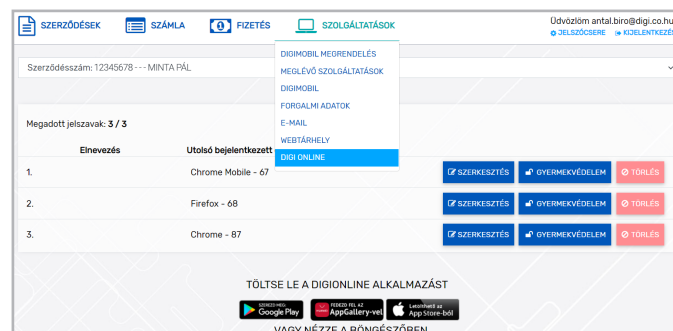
SZERZŐDÉSEK SZÁMLA FIZETÉS SZOLGÁLTATÁSOK

Üdvözlöm antal.biro@digi.co.hu
JELSZÓCSERE KIJELENTKEZÉ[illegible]

DIGIMOBIL MEGRENDELÉS
MEGLÉVŐ SZOLGÁLTATÁSOK
DIGIMOBIL
FORGALMI ADATOK
E-MAIL
WEBTÁRHELY
DIGI ONLINE

Szerződésszám: 12345678 - - - MINTA PÁL

Megadott jelszavak: 3 / 3

| Elnevezés | Utolsó bejelentkezett | | | |
|---|---|---|---|---|
| 1. | Chrome Mobile - 67 | SZERKESZTÉS | GYERMEKVÉDELEM | TÖRLÉS |
| 2. | Firefox - 68 | SZERKESZTÉS | GYERMEKVÉDELEM | TÖRLÉS |
| 3. | Chrome - 87 | SZERKESZTÉS | GYERMEKVÉDELEM | TÖRLÉS |

TÖLTSE LE A DIGIONLINE ALKALMAZÁST

SZEREZD MEG: Google Play
FEDEZD FEL AZ AppGallery-vel
Letölthető az App Store-ból

VAGY NÉZZE A BÖNGÉSZŐBEN